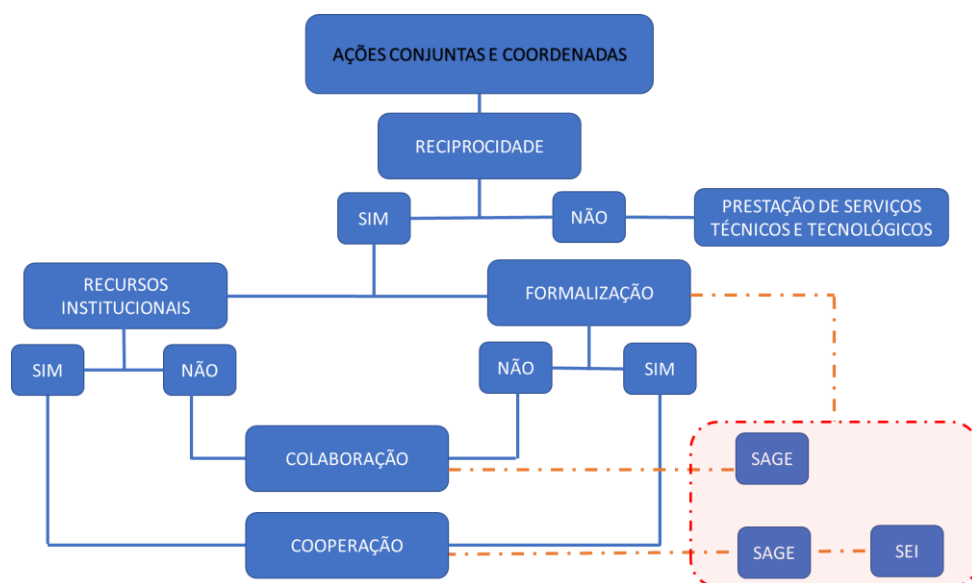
AÇÕES CONJUNTAS E COORDENADAS

RECIPROCIDADE

SIM

NÃO

PRESTAÇÃO DE SERVIÇOS TÉCNICOS E TECNOLÓGICOS

RECURSOS INSTITUCIONAIS

FORMALIZAÇÃO

SIM

NÃO

NÃO

SIM

COLABORAÇÃO

SAGE

COOPERAÇÃO

SAGE

SEI